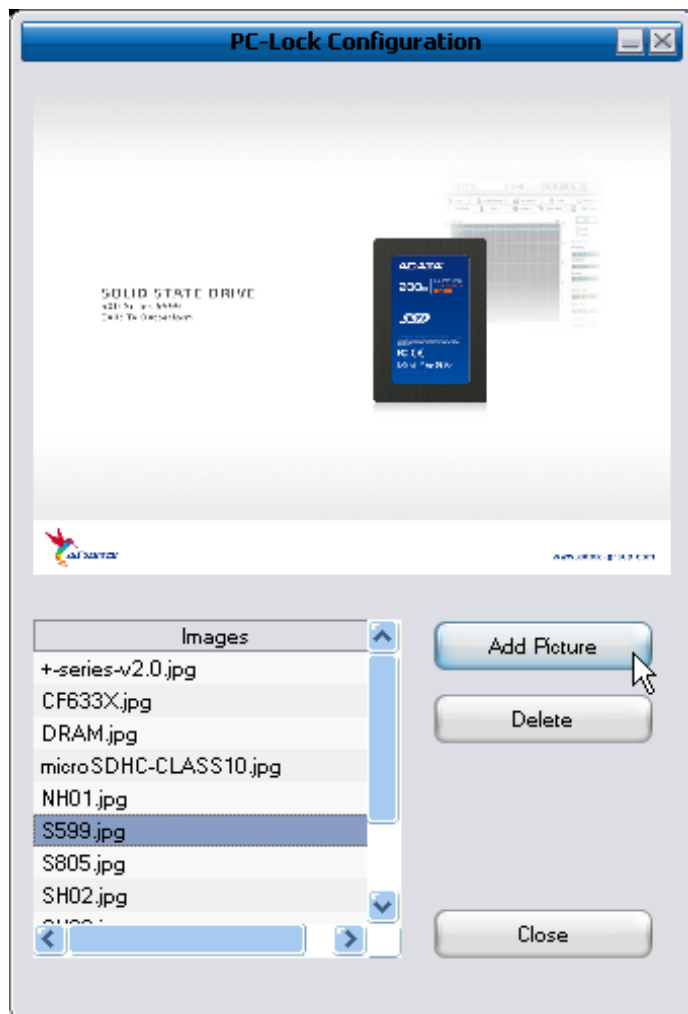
PC-Lock Configuration

SOLID STATE DRIVE

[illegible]

ADATA

200x

SSD

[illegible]

Images

+-series-v2.0.jpg

CF633X.jpg

DRAM.jpg

microSDHC-CLASS10.jpg

NH01.jpg

S599.jpg

S805.jpg

SH02.jpg

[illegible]

Add Picture

Delete

Close